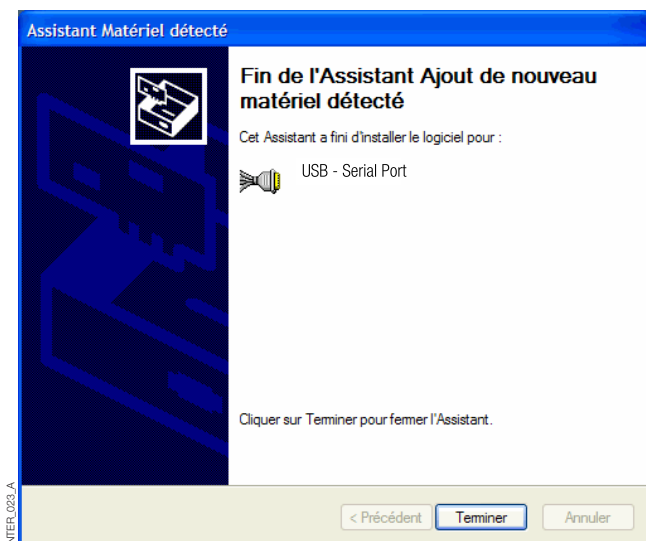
Assistant Matériel détecté

Fin de l'Assistant Ajout de nouveau matériel détecté

Cet Assistant a fini d'installer le logiciel pour :

USB - Serial Port

Cliquer sur Terminer pour fermer l'Assistant.

< Précédent

Terminer

Annuler

NTER_023_A